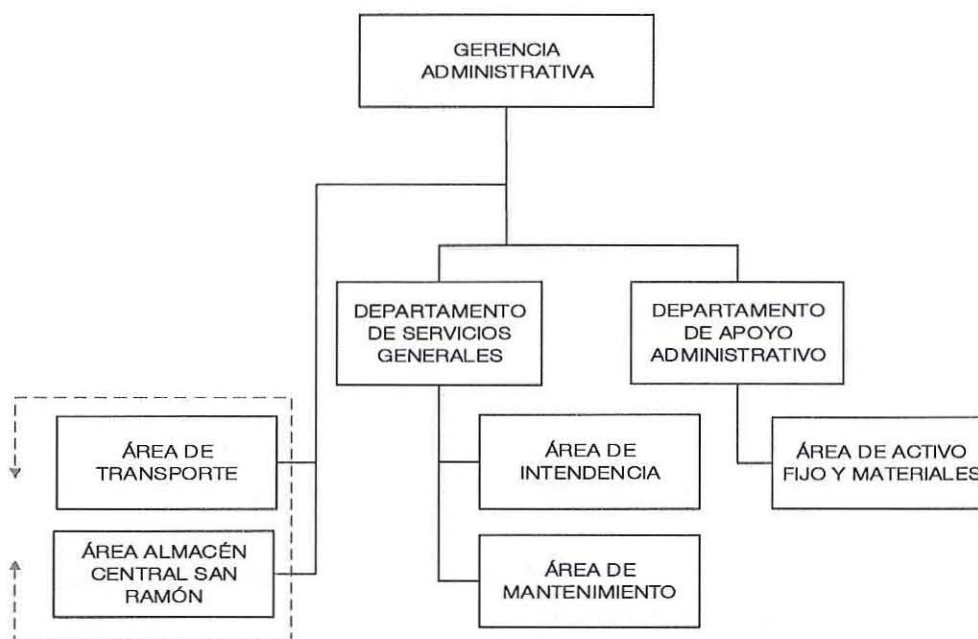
GERENCIA ADMINISTRATIVA

DEPARTAMENTO DE SERVICIOS GENERALES

DEPARTAMENTO DE APOYO ADMINISTRATIVO

ÁREA DE TRANSPORTE

ÁREA ALMACÉN CENTRAL SAN RAMÓN

ÁREA DE INTENDENCIA

ÁREA DE MANTENIMIENTO

ÁREA DE ACTIVO FIJO Y MATERIALES